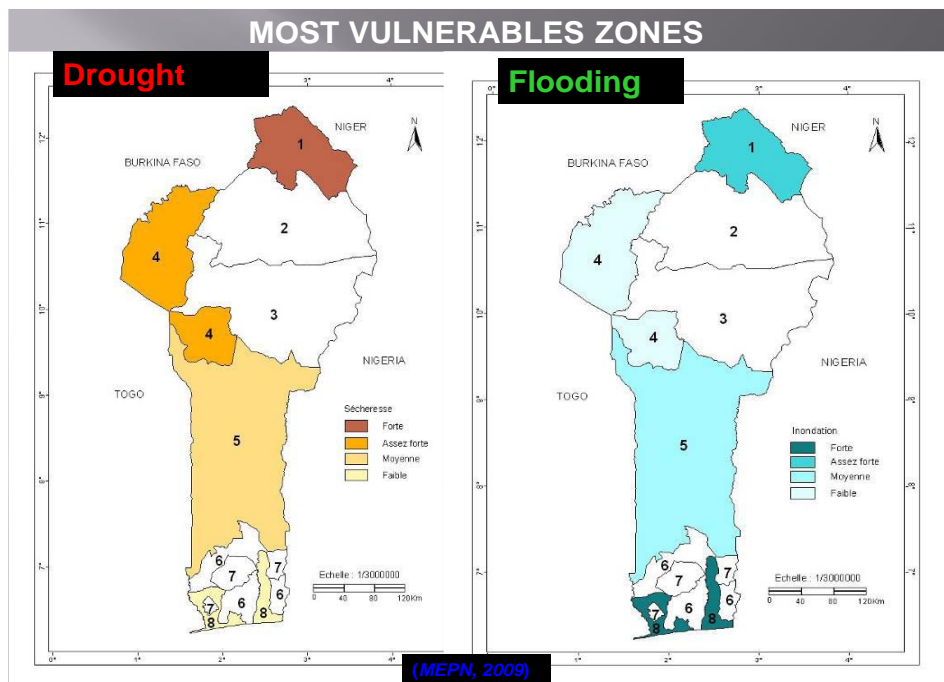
MOST VULNERABLES ZONES

Drought

3° 4°

12° 11° 10° 9° 8° 7°

NIGER

N

BURKINA FASO

1

2

4

3

4

NIGERIA

TOGO

Sécheresse

Forte

Assez forte

Moyenne

Faible

5

6

7

7

6

6

7

8

8

Echelle : 1/3000000

0 40 80 120Km

0° 1° 2° 3° 4°

Flooding

0° 3° 4°

NIGER

N

BURKINA FASO

1

2

4

3

4

NIGERIA

TOGO

Inondation

Forte

Assez forte

Moyenne

Faible

5

6

7

7

6

6

7

8

8

Echelle : 1/3000000

0 40 80 120Km

12° 11° 10° 9° 8° 7°

1° 2° 3° 4°

(MEPN, 2009)